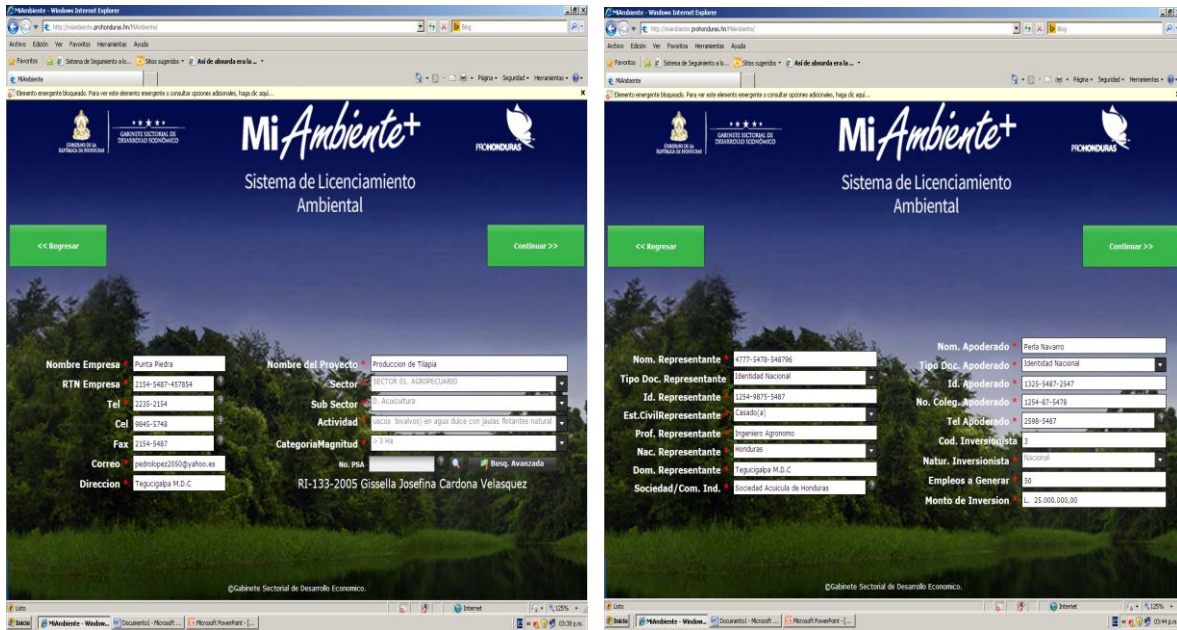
MiAmbiente - Windows Internet Explorer

http://miambiente.prohonduras.hn/MiAmbiente/

Archivo Edición Ver Favoritos Herramientas Ayuda

Favoritos Sistema de Seguimiento a lo... Sitios sugeridos Así de absurda era la...

MiAmbiente

Página Seguridad Herramientas

Elemento emergente bloqueado. Para ver este elemento emergente o consultar opciones adicionales, haga clic aquí...

GOBIERNO DE LA REPÚBLICA DE HONDURAS GABINETE SECTORIAL DE DESARROLLO ECONÓMICO

MiAmbiente+

PROHONDURAS

Sistema de Licenciamiento Ambiental

<< Regresar

Continuar >>

Nombre Empresa Punta Piedra

RTN Empresa 2154-5487-457854

Tel 2235-2154

Cel 9845-5748

Fax 2154-5487

Correo pedrolopez2050@yahoo.es

Direccion Tegucigalpa M.D.C

Nombre del Proyecto Produccion de Tilapia

Sector SECTOR 01. AGROPECUARIO

Sub Sector B. Acuicultura

Actividad uscos bivalvos) en agua dulce con jaulas flotantes natural

CategoriaMagnitud > 3 Ha

No. PSA

Busq. Avanzada

RI-133-2005 Gissella Josefina Cardona Velasquez

©Gabinete Sectorial de Desarrollo Economico.

Listo

Internet

125%

Inicio MiAmbiente - Window... Documento1 - Microsoft ... Microsoft PowerPoint - [...

03:38 p.m.

MiAmbiente - Windows Internet Explorer

http://miambiente.prohonduras.hn/MiAmbiente/

Archivo Edición Ver Favoritos Herramientas Ayuda

Favoritos Sistema de Seguimiento a lo... Sitios sugeridos Así de absurda era la...

MiAmbiente

Página Seguridad Herramientas

Elemento emergente bloqueado. Para ver este elemento emergente o consultar opciones adicionales, haga clic aquí...

GOBIERNO DE LA REPÚBLICA DE HONDURAS GABINETE SECTORIAL DE DESARROLLO ECONÓMICO

MiAmbiente+

PROHONDURAS

Sistema de Licenciamiento Ambiental

<< Regresar

Continuar >>

Nom. Representante 4777-5478-548796

Tipo Doc. Representante Identidad Nacional

Id. Representante 1254-9875-5487

Est.CivilRepresentante Casado(a)

Prof. Representante Ingeniero Agronomo

Nac. Representante Honduras

Dom. Representante Tegucigalpa M.D.C

Sociedad/Com. Ind. Sociedad Acuicula de Honduras

Nom. Apoderado Perla Navarro

Tipo Doc. Apoderado Identidad Nacional

Id. Apoderado 1325-5487-2547

No. Coleg. Apoderado 1254-87-5478

Tel Apoderado 2598-5487

Cod. Inversionista 3

Natur. Inversionista Nacional

Empleos a Generar 50

Monto de Inversion L. 25.000.000,00

©Gabinete Sectorial de Desarrollo Economico.

Listo

Internet

125%

Inicio MiAmbiente - Window... Documento1 - Microsoft ... Microsoft PowerPoint - [...

03:44 p.m.